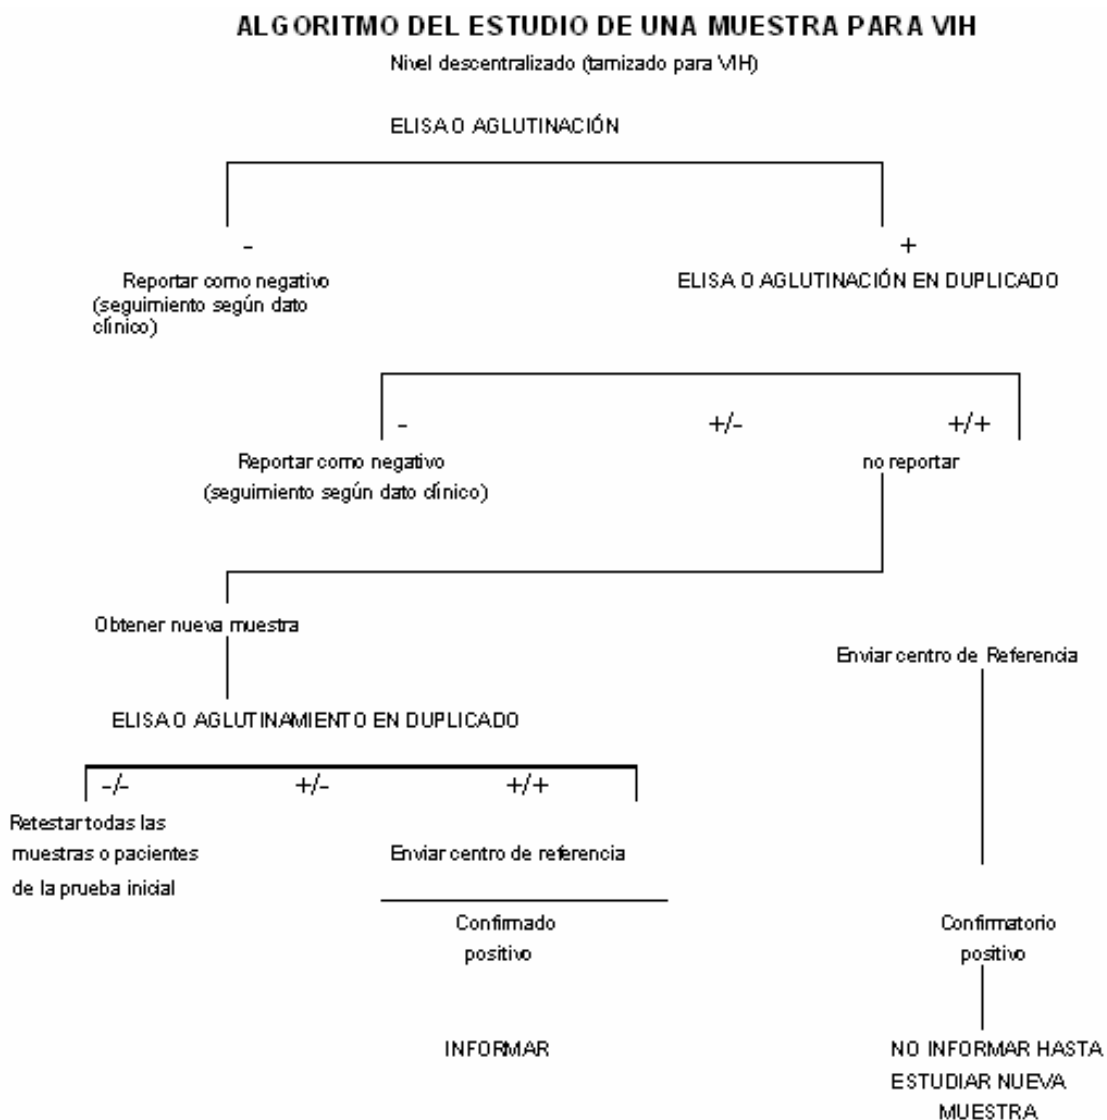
ALGORITMO DEL ESTUDIO DE UNA MUESTRA PARA VIH

Nivel descentralizado (tamizado para VIH)

ELISA O AGLUTINACIÓN

-

Reportar como negativo (seguimiento según dato clínico)

+

ELISA O AGLUTINACIÓN EN DUPLICADO

-

+/-

+/+

Reportar como negativo (seguimiento según dato clínico)

no reportar

Obtener nueva muestra

Enviar centro de Referencia

ELISA O AGLUTINAMIENTO EN DUPLICADO

-/-

+/-

+/+

Retestar todas las muestras o pacientes de la prueba inicial

Enviar centro de referencia

Confirmado positivo

Confirmatorio positivo

INFORMAR

NO INFORMAR HASTA ESTUDIAR NUEVA MUESTRA